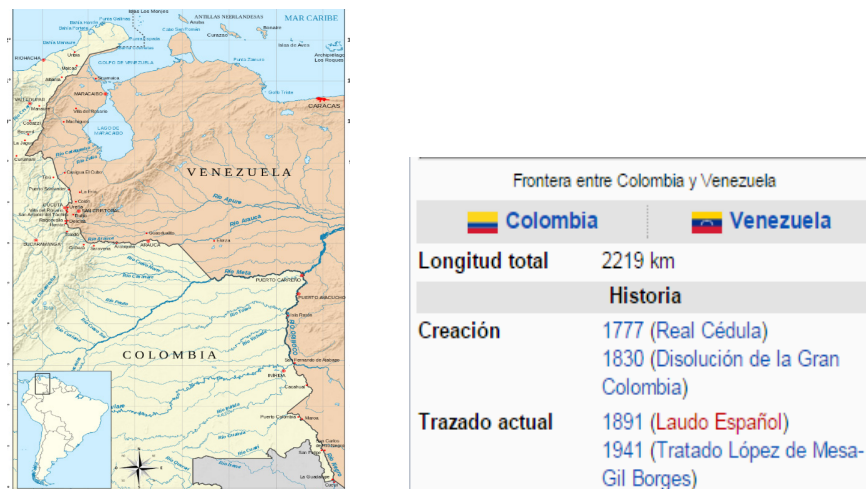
MAR CARIBE
ANTILLAS NEERLANDESAS
Aruba
Curazao
Bonaire
GOLFO DE VENEZUELA
LAGO DE MARACAIBO
Maracaibo
RIOHACHA
VALLEDUPAR
CARACAS
VENEZUELA
CÚCUTA
SAN CRISTÓBAL
BUCARAMANGA
ARAUCA
PUERTO CARREÑO
PUERTO AYACUCHO
COLOMBIA
INÍRIDA
Río Meta
Río Orinoco
Río Arauca
Río Apure

Frontera entre Colombia y Venezuela

| Colombia | Venezuela |
|---|---|
| Longitud total | 2219 km |
| Historia | |
| Creación | 1777 (Real Cédula) 1830 (Disolución de la Gran Colombia) |
| Trazado actual | 1891 (Laudo Español) 1941 (Tratado López de Mesa-Gil Borges) |